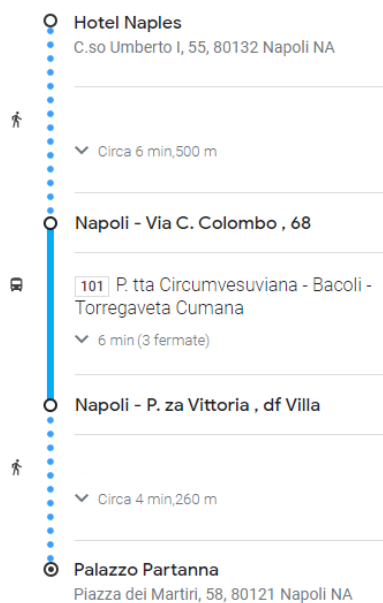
Hotel Naples
C.so Umberto I, 55, 80132 Napoli NA

Circa 6 min,500 m

Napoli - Via C. Colombo , 68

101 P. tta Circumvesuviana - Bacoli - Torregaveta Cumana

6 min (3 fermate)

Napoli - P. za Vittoria , df Villa

Circa 4 min,260 m

Palazzo Partanna
Piazza dei Martiri, 58, 80121 Napoli NA